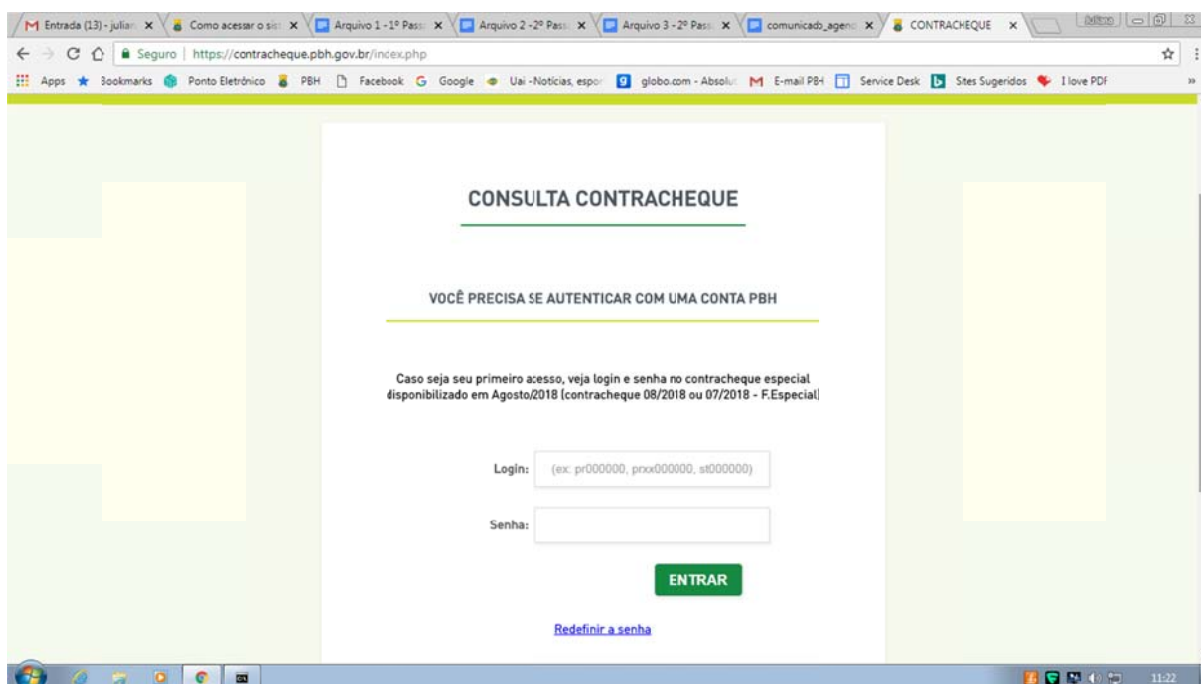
Entrada (13) - julian ×
Como acessar o sist ×
Arquivo 1 - 1º Pass ×
Arquivo 2 - 2º Pass ×
Arquivo 3 - 2º Pass ×
comunicado_agend ×
CONTRACHEQUE ×

Seguro | https://contracheque.pbh.gov.br/index.php

Apps Bookmarks Ponto Eletrônico PBH Facebook Google Uai - Notícias, espor globo.com - Absolut E-mail PBH Service Desk Sites Sugeridos I love PDF

CONSULTA CONTRACHEQUE

VOCÊ PRECISA SE AUTENTICAR COM UMA CONTA PBH

Caso seja seu primeiro acesso, veja login e senha no contracheque especial disponibilizado em Agosto/2018 (contracheque 08/2018 ou 07/2018 - F.Especial)

Login: (ex: pr000000, prxx000000, st000000)

Senha:

ENTRAR

Redefinir a senha

11:22